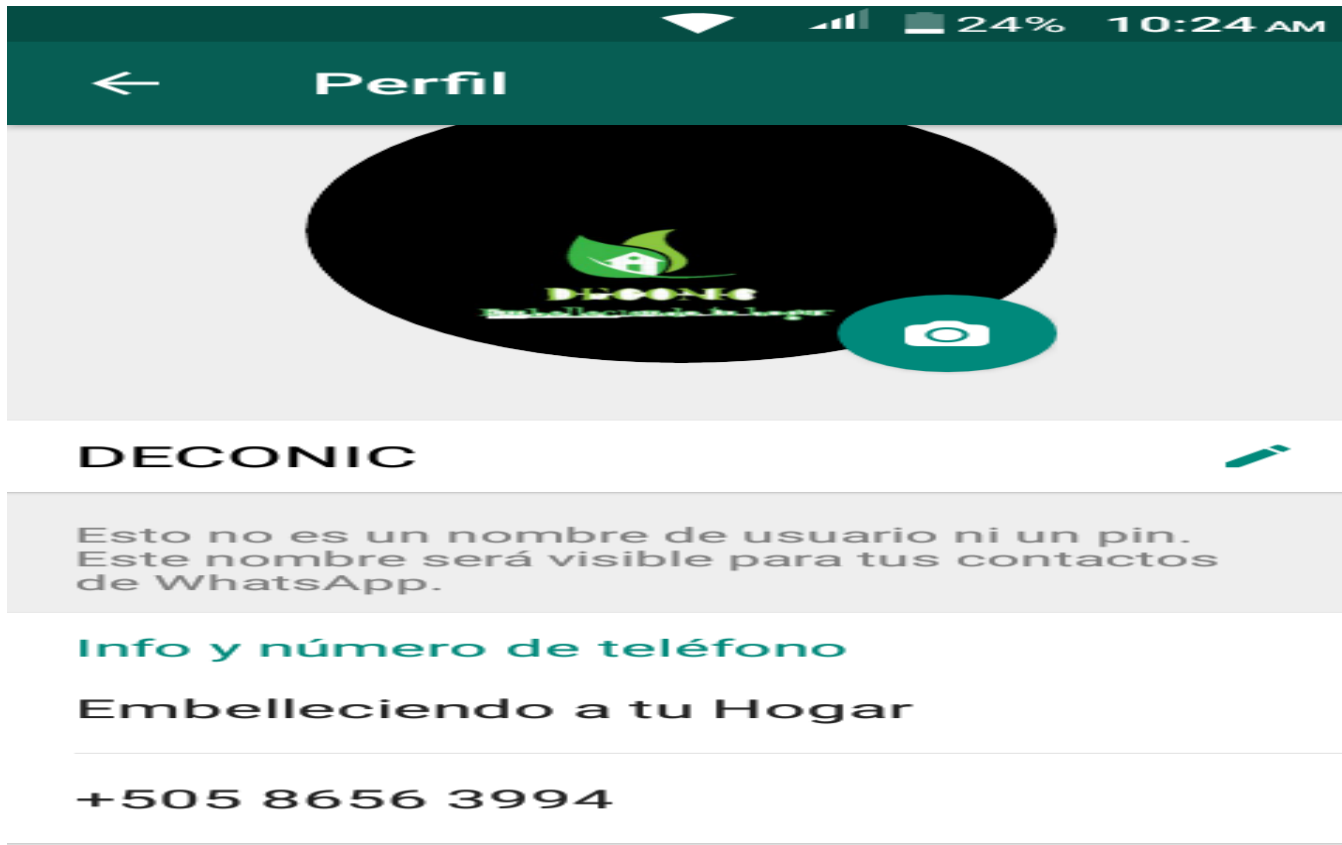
24% 10:24 AM

Perfil

DECONIC
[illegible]

DECONIC

Esto no es un nombre de usuario ni un pin. Este nombre será visible para tus contactos de WhatsApp.

Info y número de teléfono

Embelleciendo a tu Hogar

+505 8656 3994